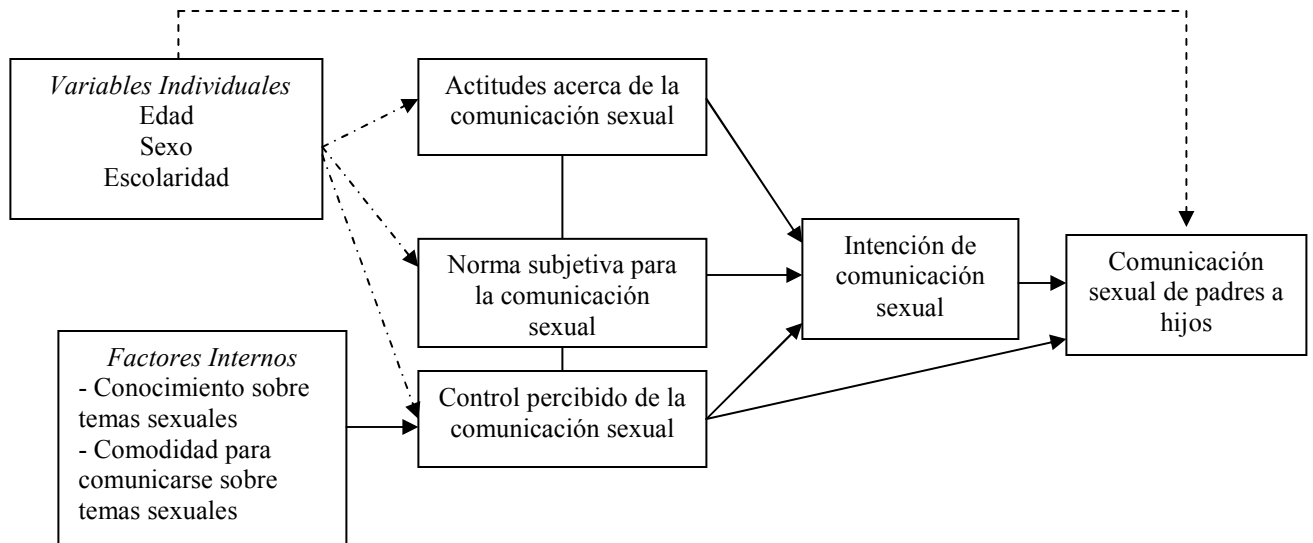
Variables Individuales
Edad
Sexo
Escolaridad

Actitudes acerca de la comunicación sexual

Norma subjetiva para la comunicación sexual

Control percibido de la comunicación sexual

Factores Internos
- Conocimiento sobre temas sexuales
- Comodidad para comunicarse sobre temas sexuales

Intención de comunicación sexual

Comunicación sexual de padres a hijos